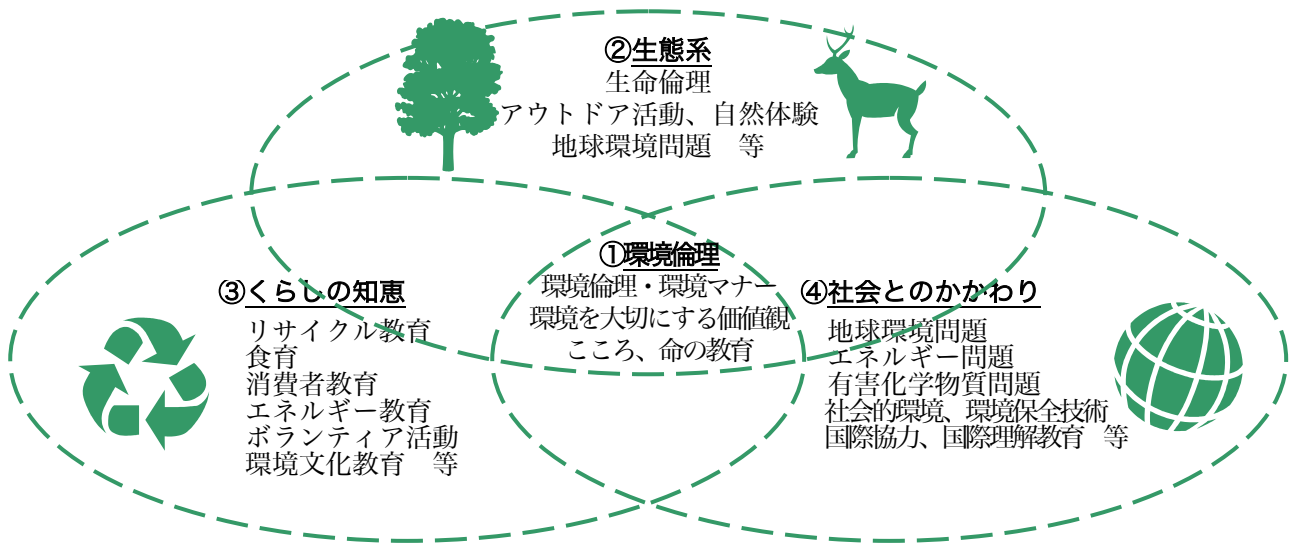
②生態系
生命倫理
アウトドア活動、自然体験
地球環境問題　等

①環境倫理
環境倫理・環境マナー
環境を大切にする価値観
こころ、命の教育

③くらしの知恵
リサイクル教育
食育
消費者教育
エネルギー教育
ボランティア活動
環境文化教育　等

④社会とのかかわり
地球環境問題
エネルギー問題
有害化学物質問題
社会的環境、環境保全技術
国際協力、国際理解教育　等